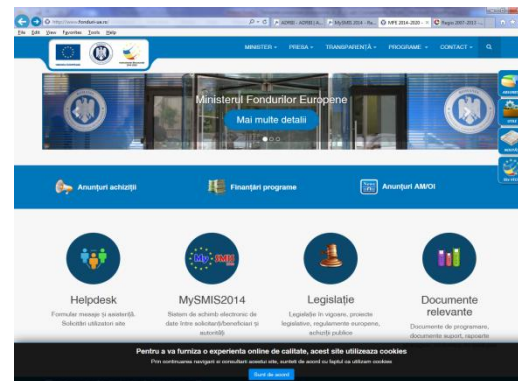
http://www.fonduri-ue.ro/

ADRBI - ADRBI | A... MySMIS 2014 - Po... MFE 2014-2020 - ... Regio 2007-2013 ...

File Edit View Favorites Tools Help

MINISTER PRESA TRANSPARENȚĂ PROGRAME CONTACT

Ministerul Fondurilor Europene

Mai multe detalii

Anunțuri achiziții

Finanțări programe

Anunțuri AM/OI

Helpdesk

Formular mesaje și asistență. Solicitări utilizatori site

MySMIS2014

Sistem de schimb electronic de date între solicitanți/beneficiari și autorități

Legislație

Legislație în vigoare, proiecte legislative, regulamente europene, achiziții publice

Documente relevante

Documente de programare, documente suport, rapoarte

Pentru a va furniza o experienta online de calitate, acest site utilizeaza cookies

Prin continuarea navigarii si consultarii acestui site, sunteti de acord cu faptul ca utilizam cookies

Sunt de acord